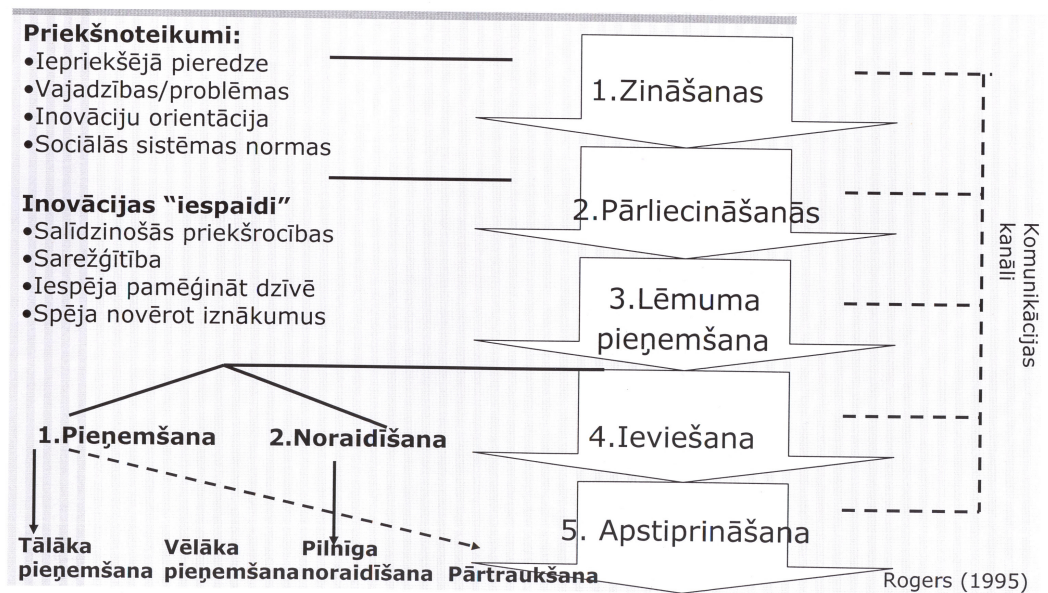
**Priekšnoteikumi:**
•Iepriekšējā pieredze
•Vajadzības/problēmas
•Inovāciju orientācija
•Sociālās sistēmas normas

**Inovācijas "iespaidi"**
•Salīdzinošās priekšrocības
•Sarežģītība
•Iespēja pamēģināt dzīvē
•Spēja novērot iznākumus

1.Zināšanas

2.Pārliecināšanās

3.Lēmuma pieņemšana

4.Ieviešana

5. Apstiprināšana

Komunikācijas kanāli

**1.Pieņemšana** **2.Noraidīšana**

**Tālāka pieņemšana** **Vēlāka pieņemšana** **Pilnīga noraidīšana** **Pārtraukšana**

Rogers (1995)